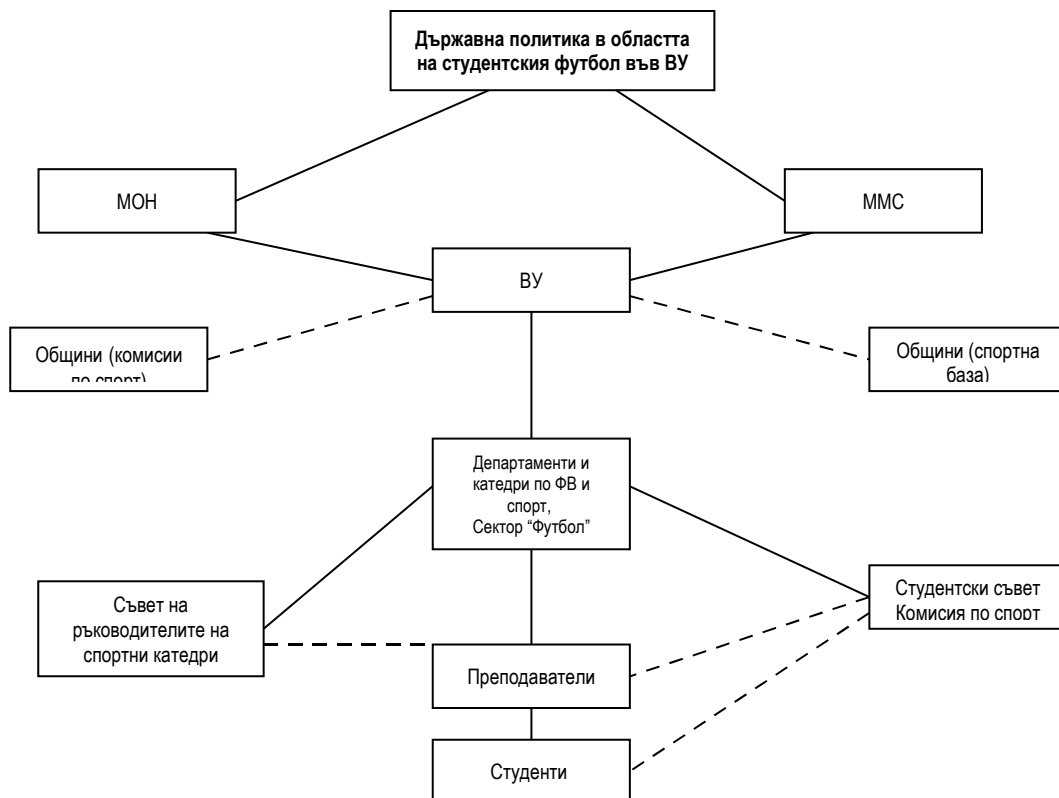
Държавна политика в областта на студентския футбол във ВУ

МОН

ММС

ВУ

Общини (комисии по спорт)

Общини (спортна база)

Департаменти и катедри по ФВ и спорт, Сектор "Футбол"

Съвет на ръководителите на спортни катедри

Студентски съвет Комисия по спорт

Преподаватели

Студенти